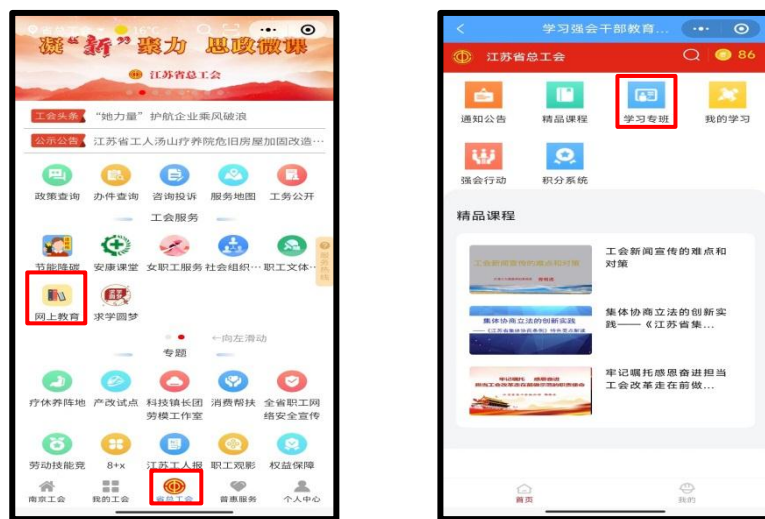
凝“新”聚力 思政微课

江苏省总工会

工会头条 “她力量”护航企业乘风破浪

公示公告 江苏省工人汤山疗养院危旧房屋加固改造…

政策查询 办件查询 咨询投诉 服务地图 工务公开

工会服务

节能降碳 安康课堂 女职工服务 社会组织… 职工文体…

网上教育 求学圆梦

←向左滑动

专题

疗休养阵地 产改试点 科技镇长团劳模工作室 消费帮扶 全省职工网络安全宣传

劳动技能竞 8+x 江苏工人报 职工观影 权益保障

南京工会 我的工会 省总工会 普惠服务 个人中心

学习强会干部教育…

江苏省总工会 86

通知公告 精品课程 学习专班 我的学习

强会行动 积分系统

精品课程

工会新闻宣传的难点和对策

工会新闻宣传的难点和对策

集体协商立法的创新实践——《江苏省集…

集体协商立法的创新实践

牢记嘱托感恩奋进担当工会改革走在前做…

首页 我的